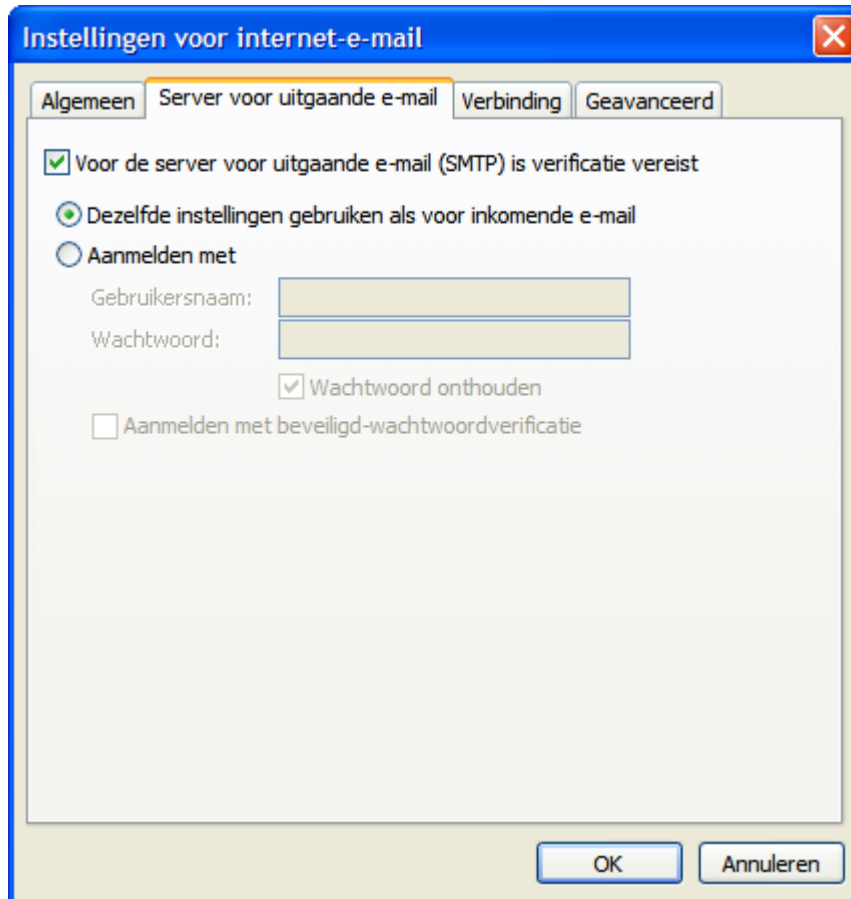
Instellingen voor internet-e-mail

Algemeen | Server voor uitgaande e-mail | Verbinding | Geavanceerd

Voor de server voor uitgaande e-mail (SMTP) is verificatie vereist

Dezelfde instellingen gebruiken als voor inkomende e-mail

Aanmelden met

Gebruikersnaam:

Wachtwoord:

Wachtwoord onthouden

Aanmelden met beveiligd-wachtwoordverificatie

OK

Annuleren